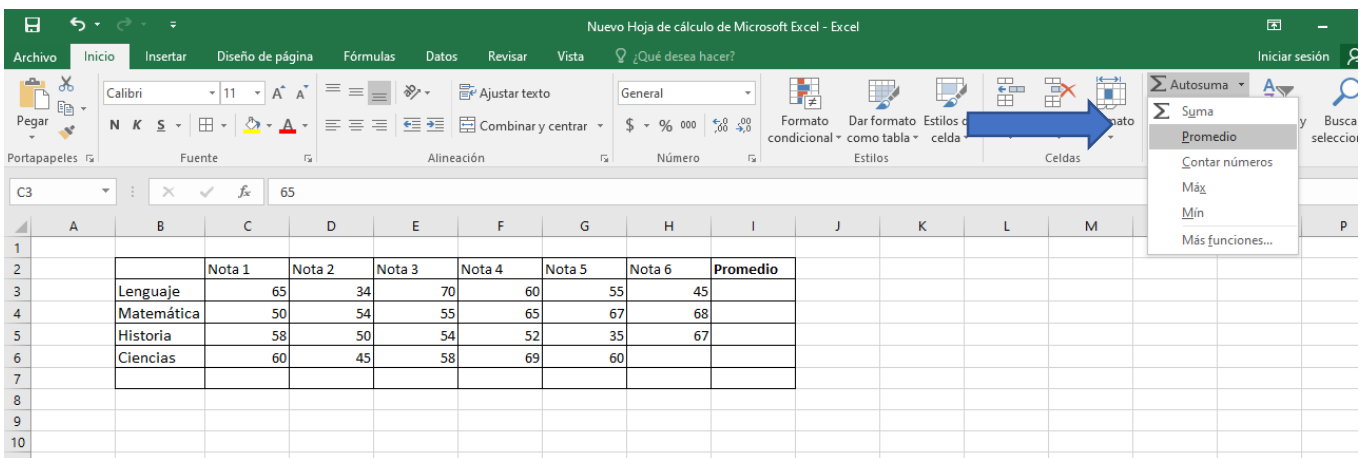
Nuevo Hoja de cálculo de Microsoft Excel - Excel

Archivo Inicio Insertar Diseño de página Fórmulas Datos Revisar Vista ¿Qué desea hacer? Iniciar sesión

Pegar Calibri 11 A A Ajustar texto General Formato condicional Dar formato como tabla Estilos de celda Formato Autosuma Busca selecciona
N K S Combinar y centrar $ % 000
Portapapeles Fuente Alineación Número Estilos Celdas

Suma
Promedio
Contar números
Máx
Mín
Más funciones...

C3 $f_x$ 65

| | A | B | C | D | E | F | G | H | I | J | K | L | M | P |
|---|---|---|---|---|---|---|---|---|---|---|---|---|---|---|
| 1 | | | | | | | | | | | | | | |
| 2 | | | Nota 1 | Nota 2 | Nota 3 | Nota 4 | Nota 5 | Nota 6 | Promedio | | | | | |
| 3 | | Lenguaje | 65 | 34 | 70 | 60 | 55 | 45 | | | | | | |
| 4 | | Matemática | 50 | 54 | 55 | 65 | 67 | 68 | | | | | | |
| 5 | | Historia | 58 | 50 | 54 | 52 | 35 | 67 | | | | | | |
| 6 | | Ciencias | 60 | 45 | 58 | 69 | 60 | | | | | | | |
| 7 | | | | | | | | | | | | | | |
| 8 | | | | | | | | | | | | | | |
| 9 | | | | | | | | | | | | | | |
| 10 | | | | | | | | | | | | | | |